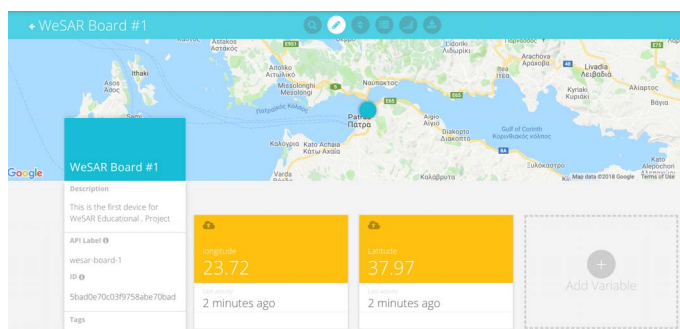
WeSAR Board #1

Astakos
Αστακός
Ithaki
Aitoliko
Αιτωλικό
Mesolongi
Μεσολόγγι
Nafpaktos
Ναύπακτος
Lidoriki
Λιδωρίκι
Arachova
Αράχωβα
Livadia
Λεβαδιά
Kyriaki
Κυριακή
Patras
Πάτρα
Aigio
Αίγιο
Diakopto
Διακοπτό
Gulf of Corinth
Κορινθιακός κόλπος
Kalogria
Κολογριά
Kato Achaia
Κάτω Αχαΐα
Varda
Καλάβρυτα
Kato Alepochori
Map data ©2018 Google
Terms of Use
Google

WeSAR Board #1
Description
This is the first device for WeSAR Educational . Project
API Label
wesar-board-1
ID
5bad0e70c03f9758abe70bad
Tags

longitude
23.72
Last activity
2 minutes ago

Latitude
37.97
Last activity
2 minutes ago

Add Variable